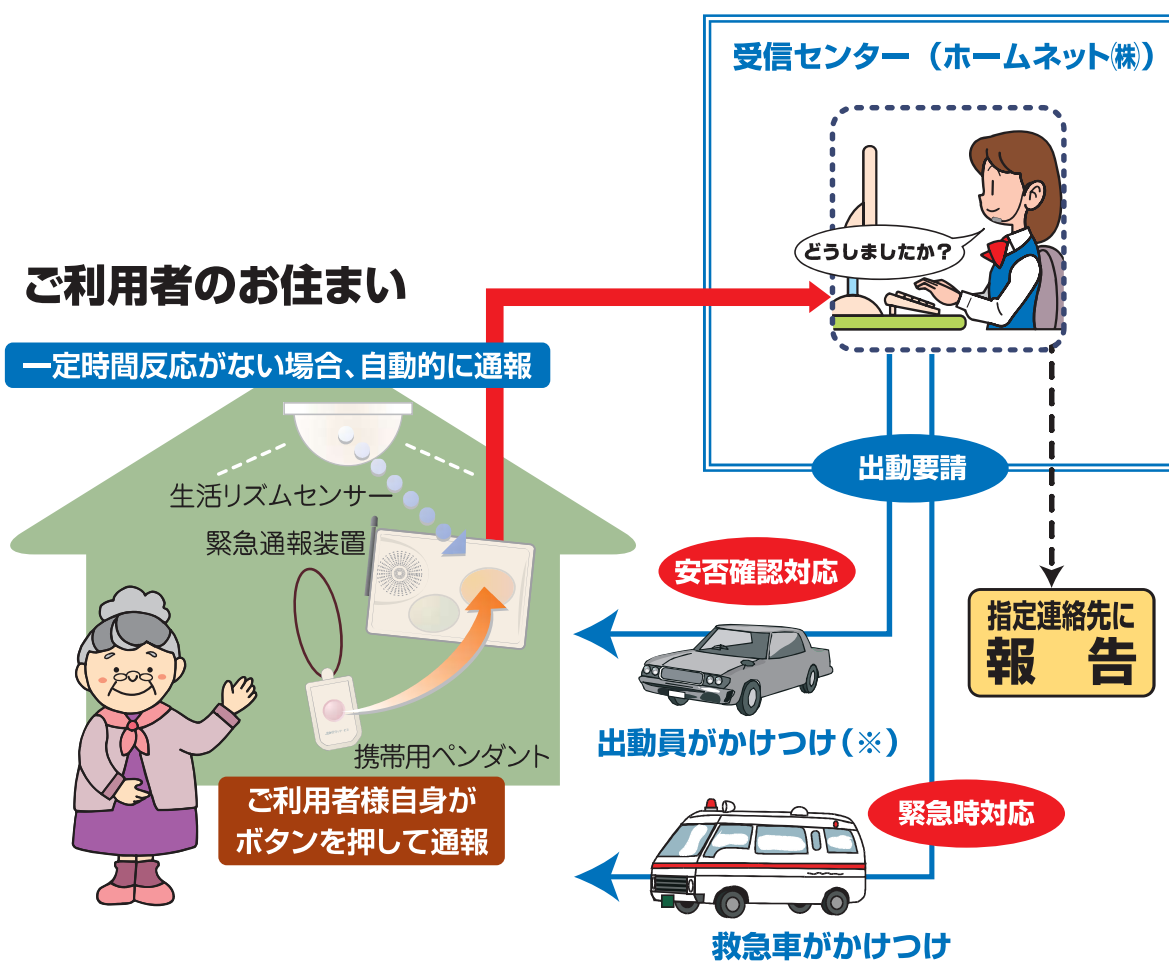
受信センター（ホームネット㈱）

どうしましたか？

ご利用者のお住まい

一定時間反応がない場合、自動的に通報

生活リズムセンサー

緊急通報装置

携帯用ペンダント

ご利用者様自身がボタンを押して通報

出動要請

安否確認対応

指定連絡先に
報　告

出動員がかけつけ（※）

緊急時対応

救急車がかけつけ